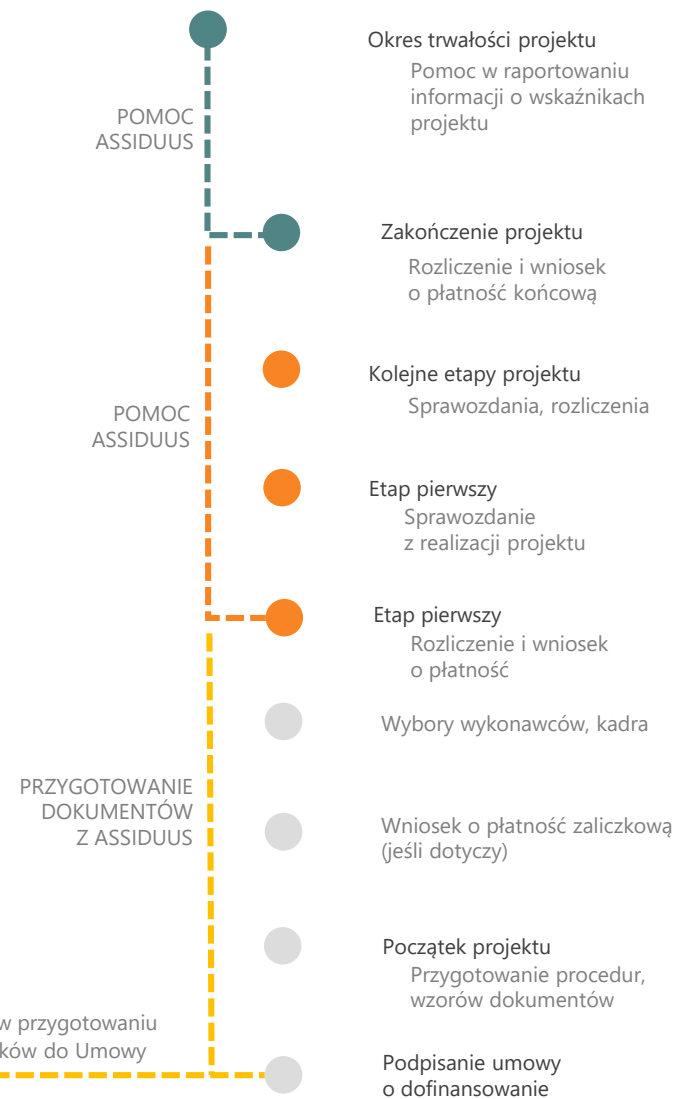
Okres trwałości projektu
Pomoc w raportowaniu informacji o wskaźnikach projektu

POMOC ASSIDUUS

Zakończenie projektu
Rozliczenie i wniosek o płatność końcową

Kolejne etapy projektu
Sprawozdania, rozliczenia

POMOC ASSIDUUS

Etap pierwszy
Sprawozdanie z realizacji projektu

Etap pierwszy
Rozliczenie i wniosek o płatność

Wybory wykonawców, kadra

PRZYGOTOWANIE DOKUMENTÓW Z ASSIDUUS

Wniosek o płatność zaliczkową (jeśli dotyczy)

Początek projektu
Przygotowanie procedur, wzorów dokumentów

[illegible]w przygotowaniu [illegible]ków do Umowy

Podpisanie umowy o dofinansowanie